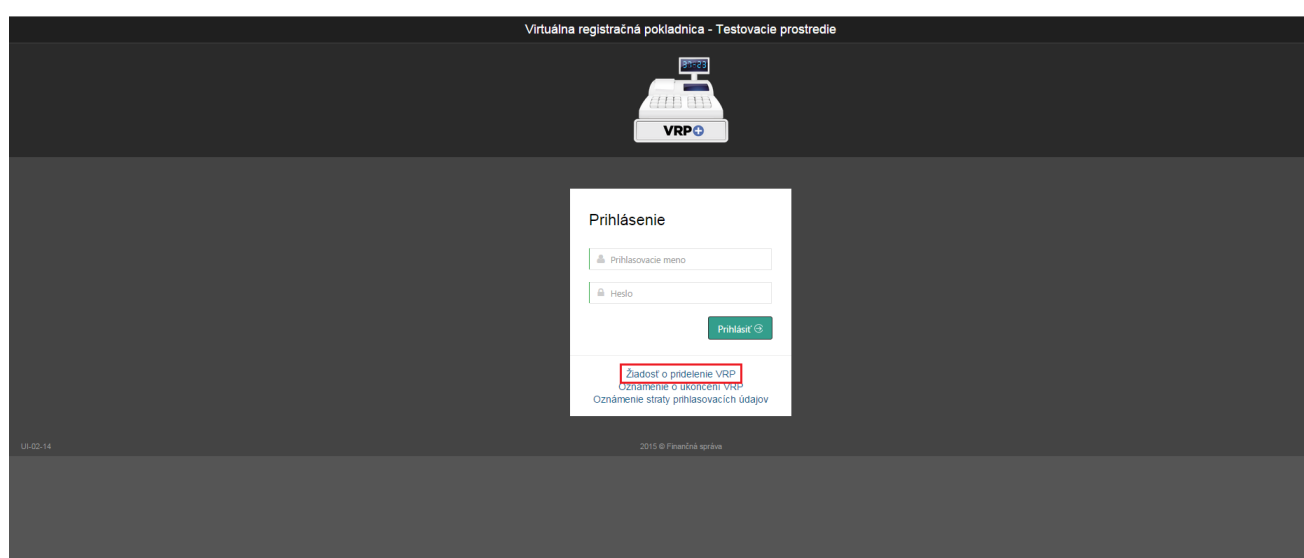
Virtuálna registračná pokladnica - Testovacie prostredie

VRP

Prihlásenie

Prihlasovacie meno

Heslo

Prihlásiť

Žiadosť o pridelenie VRP
Oznámenie o ukončení VRP
Oznámenie straty prihlasovacích údajov

UI-02-14

2015 © Finančná správa